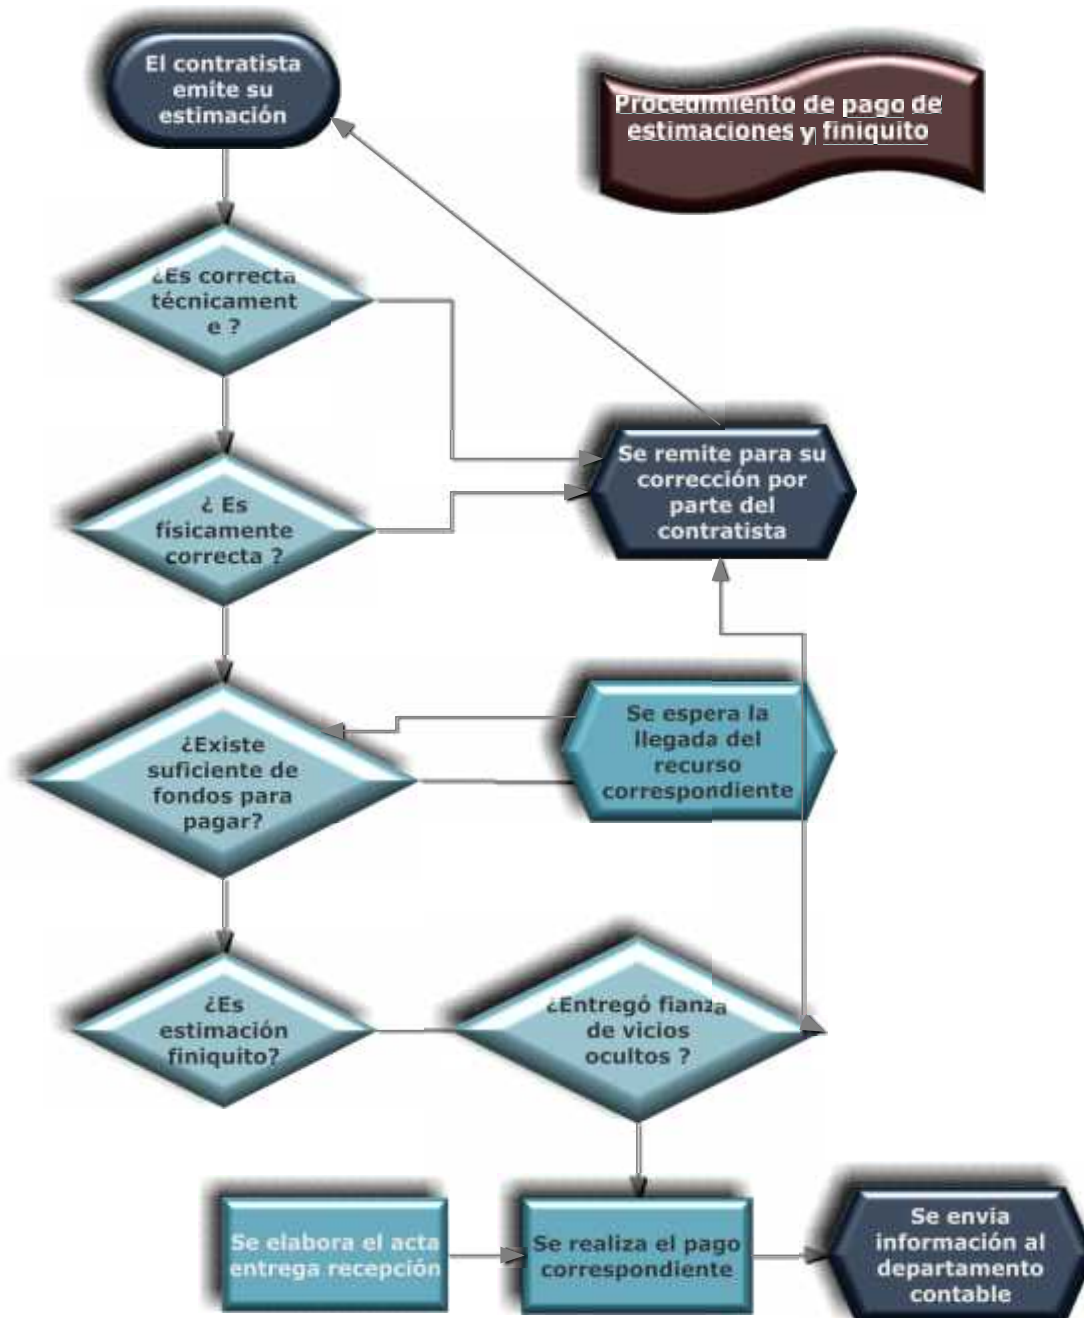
El contratista emite su estimación

Procedimiento de pago de estimaciones y finiquito

¿Es correcta técnicament e ?

Se remite para su corrección por parte del contratista

¿ Es físicamente correcta ?

¿Existe suficiente de fondos para pagar?

Se espera la llegada del recurso correspondiente

¿Es estimación finiquito?

¿Entregó fianza de vicios ocultos ?

Se elabora el acta entrega recepción

Se realiza el pago correspondiente

Se envía información al departamento contable